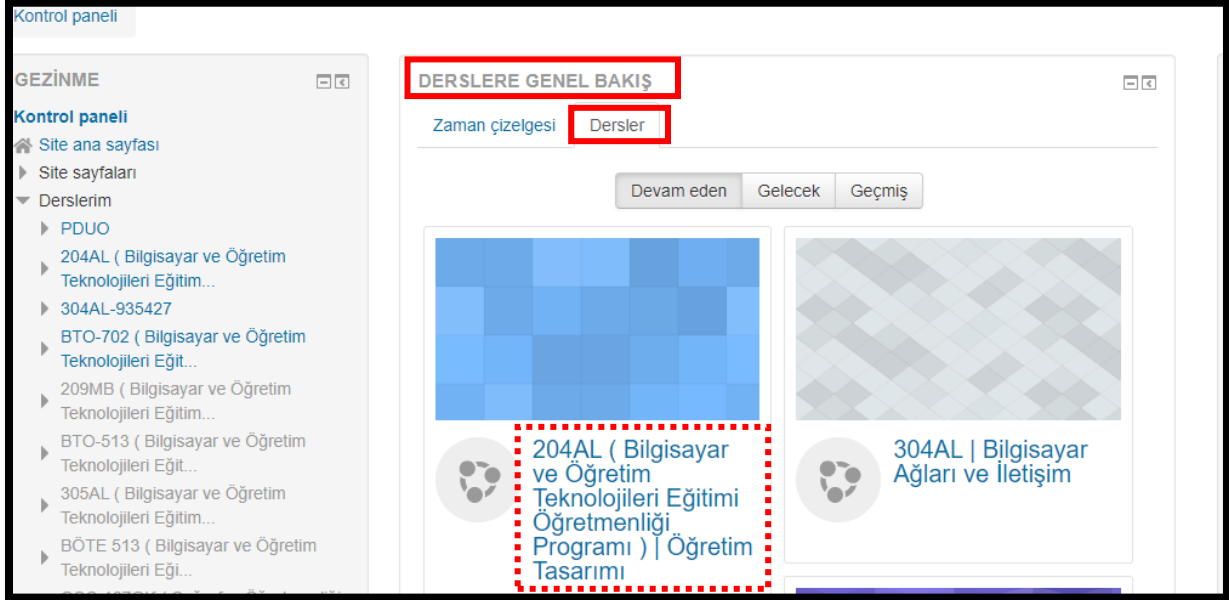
Kontrol paneli

GEZİNME

Kontrol paneli
Site ana sayfası
Site sayfaları
Derslerim
PDUO
204AL ( Bilgisayar ve Öğretim Teknolojileri Eğitim...
304AL-935427
BTO-702 ( Bilgisayar ve Öğretim Teknolojileri Eğit...
209MB ( Bilgisayar ve Öğretim Teknolojileri Eğitim...
BTO-513 ( Bilgisayar ve Öğretim Teknolojileri Eğit...
305AL ( Bilgisayar ve Öğretim Teknolojileri Eğitim...
BÖTE 513 ( Bilgisayar ve Öğretim Teknolojileri Eği...
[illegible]

DERSLERE GENEL BAKIŞ

Zaman çizelgesi | Dersler

Devam eden | Gelecek | Geçmiş

204AL ( Bilgisayar ve Öğretim Teknolojileri Eğitimi Öğretmenliği Programı ) | Öğretim Tasarımı

304AL | Bilgisayar Ağları ve İletişim